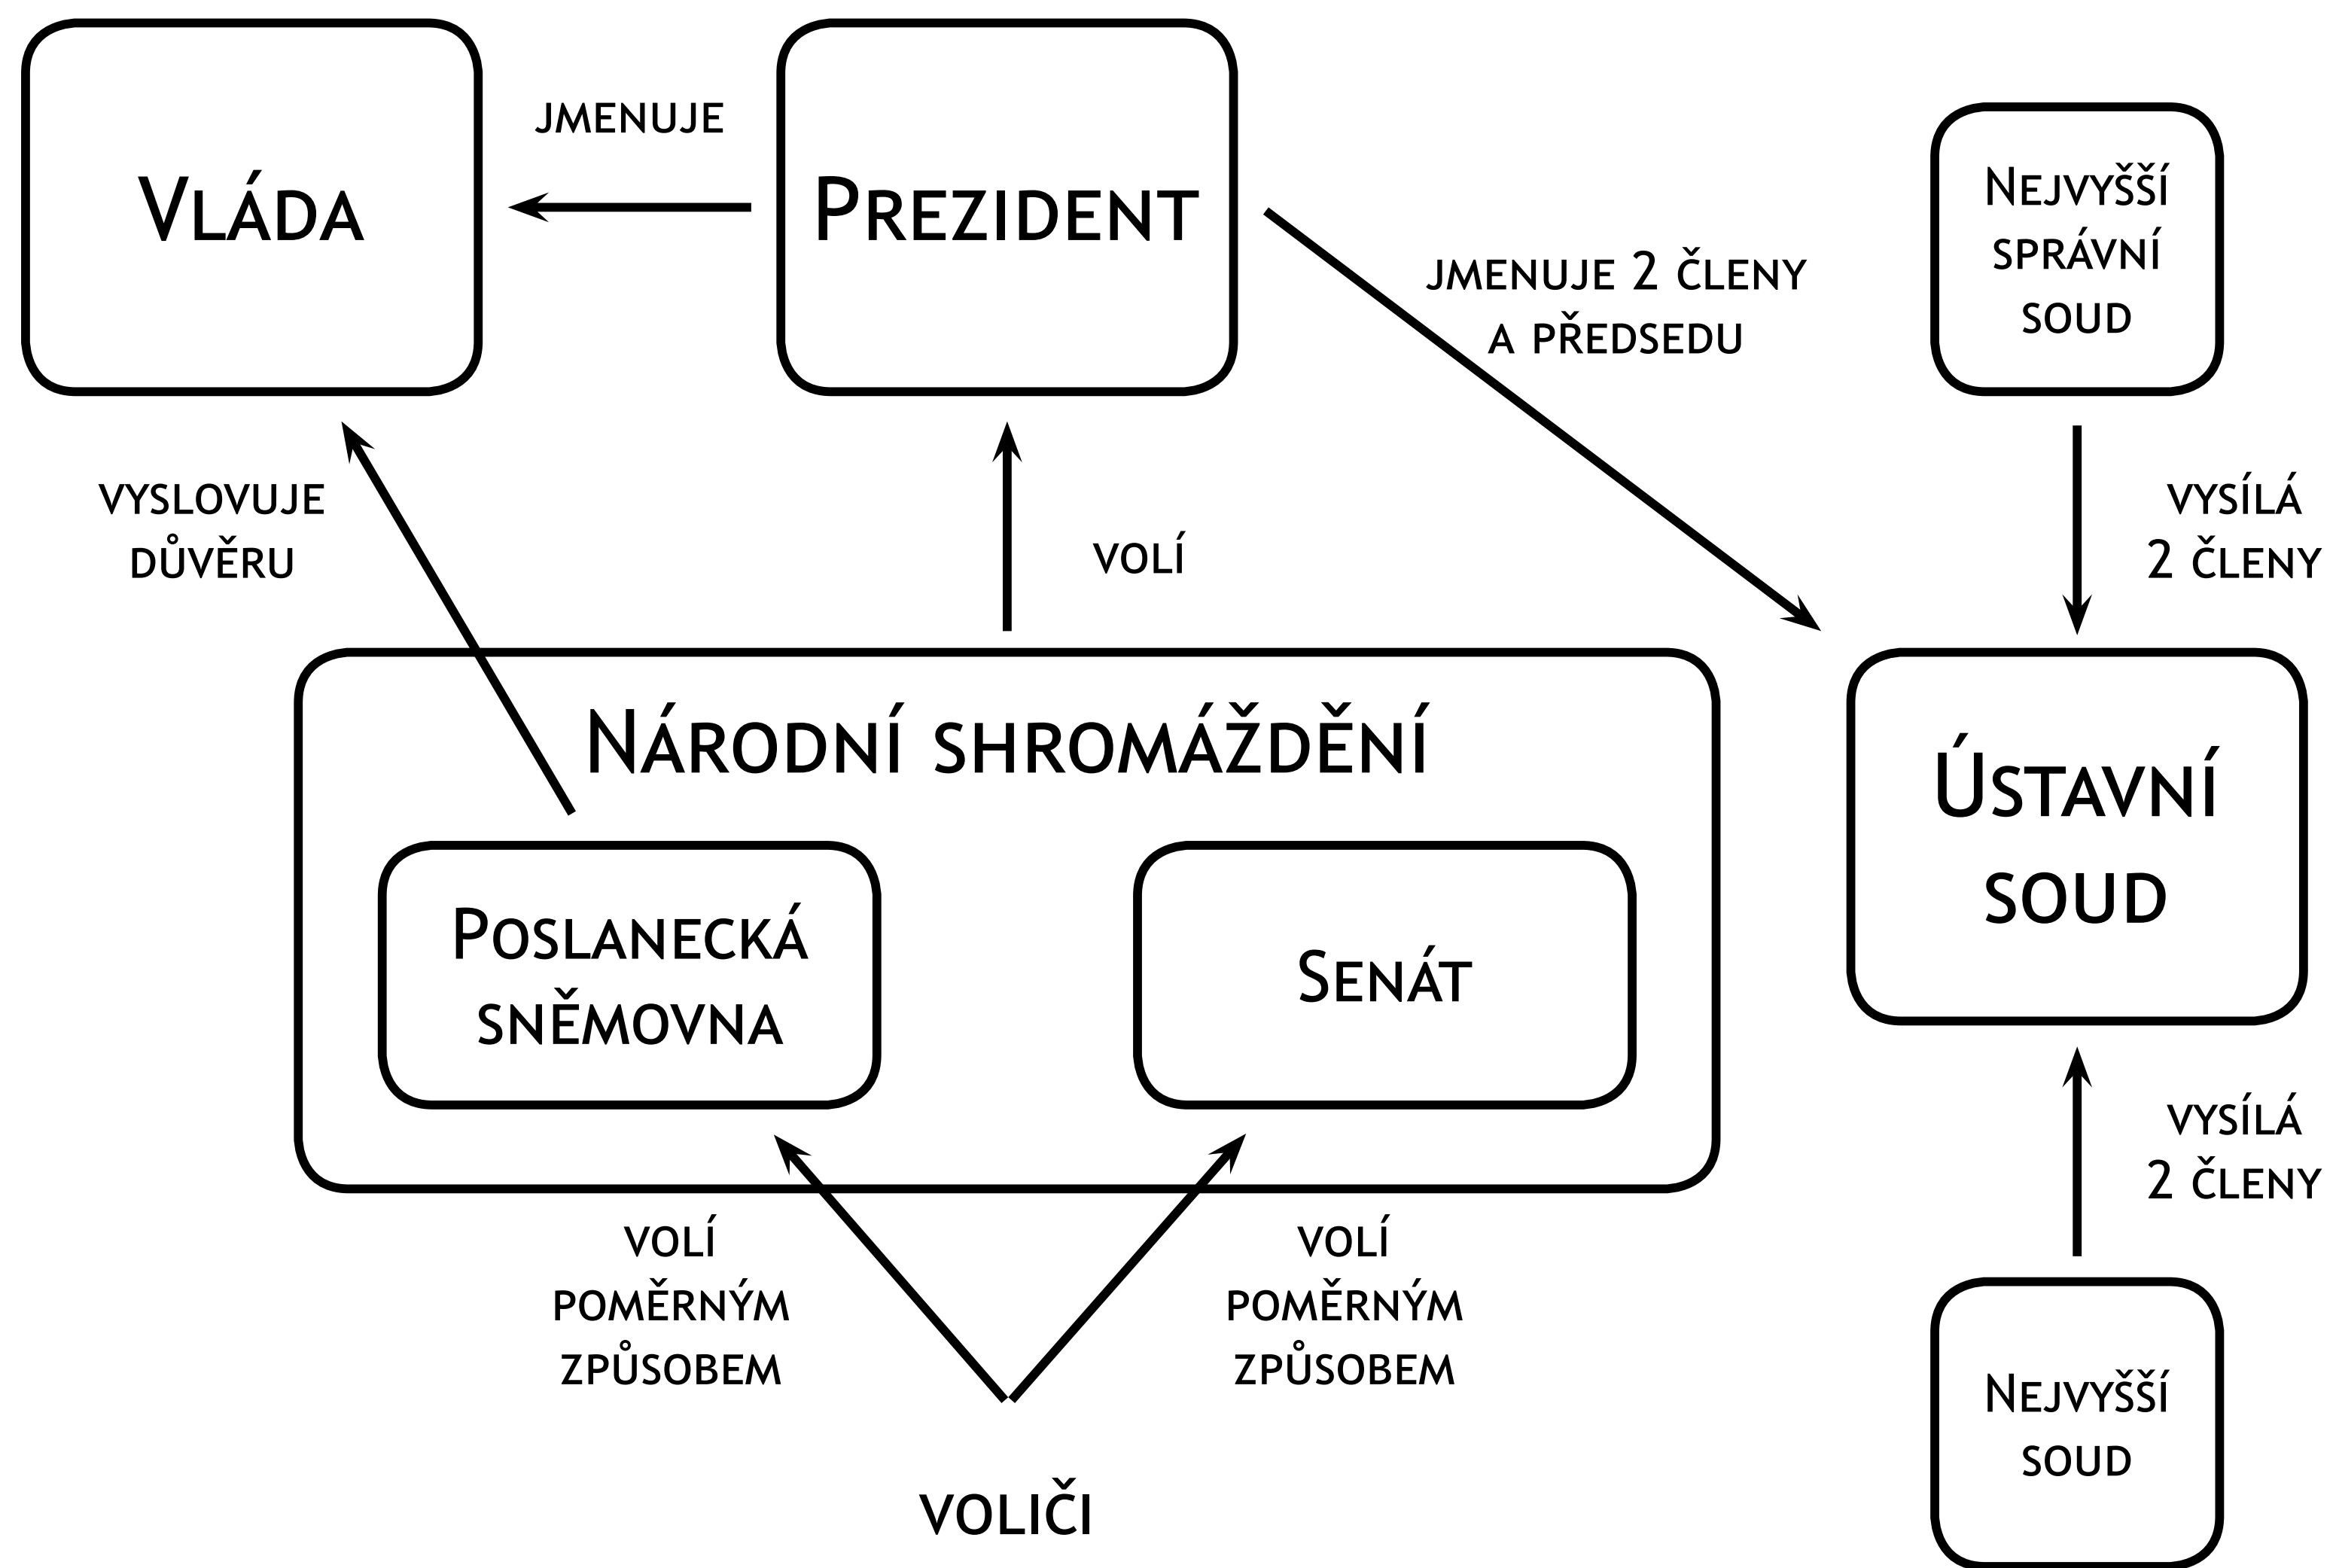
Vláda

jmenuje

Prezident

jmenuje 2 členy a předsedu

Nejvyšší správní soud

vyslovuje důvěru

volí

vysílá 2 členy

Národní shromáždění

Poslanecká sněmovna

Senát

Ústavní soud

vysílá 2 členy

volí poměrným způsobem

volí poměrným způsobem

Nejvyšší soud

voliči